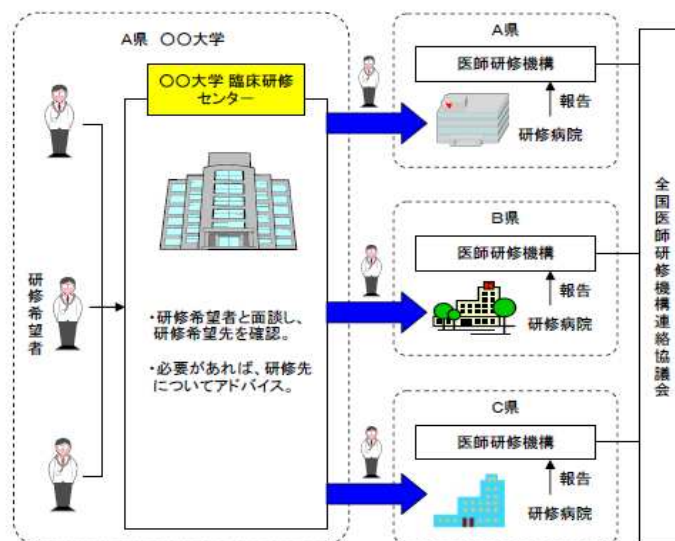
A県 〇〇大学

〇〇大学 臨床研修センター

研修希望者

・研修希望者と面談し、研修希望先を確認。

・必要があれば、研修先についてアドバイス。

A県

医師研修機構

報告

研修病院

B県

医師研修機構

報告

研修病院

C県

医師研修機構

報告

研修病院

全国医師研修機構連絡協議会